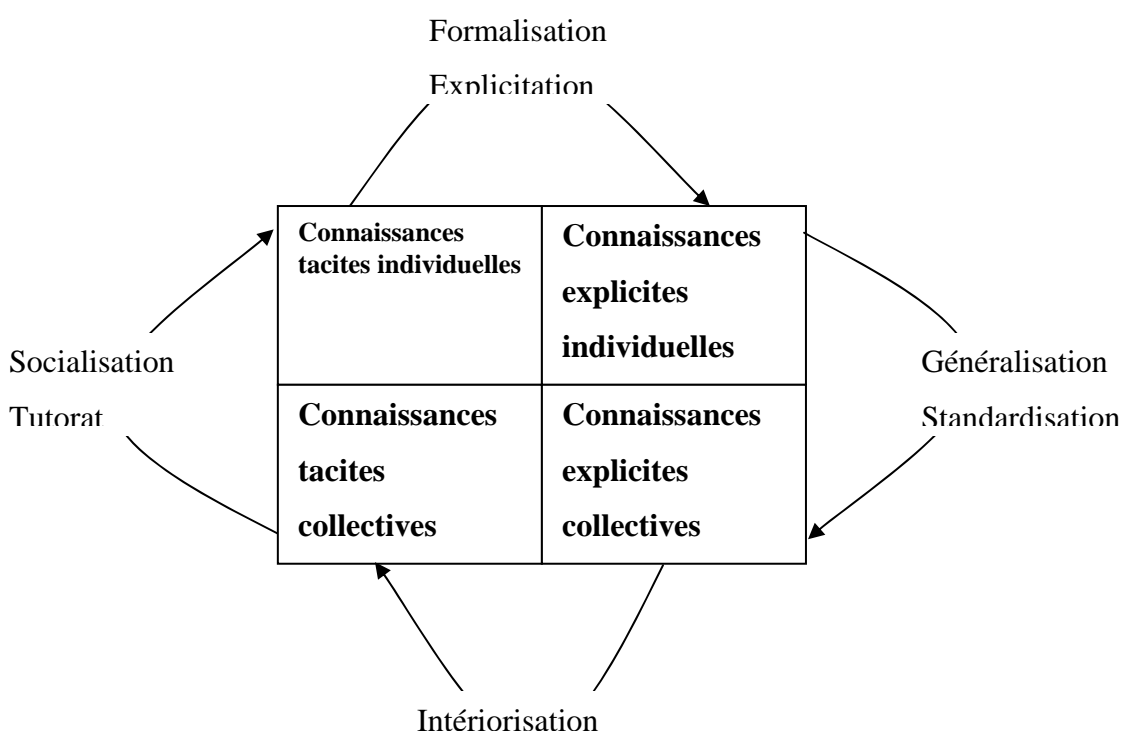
Formalisation
Explicitation

| Connaissances tacites individuelles | Connaissances explicites individuelles |
|---|---|
| Connaissances tacites collectives | Connaissances explicites collectives |

Socialisation
Tutorat

Généralisation
Standardisation

Intériorisation